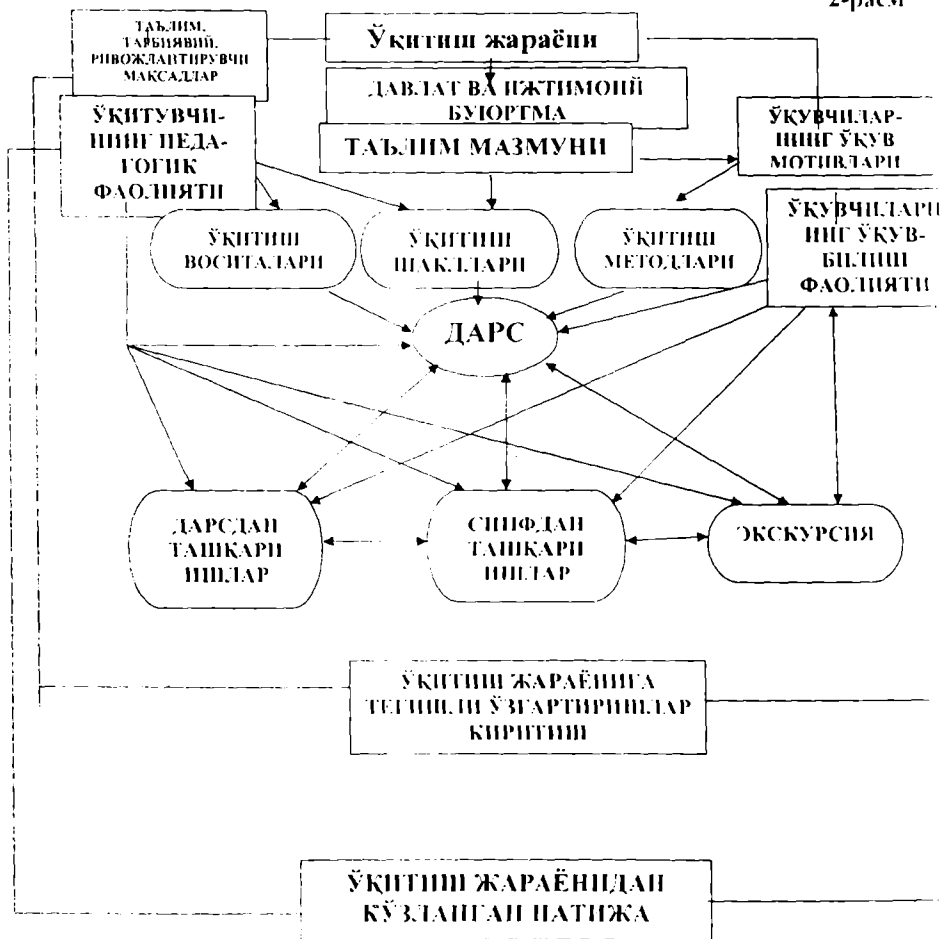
2-расм

ТАЪЛИМ, ТАРБИЯВИЙ, РИВОЖЛАНТИРУВЧИ МАҚСАДЛАР

Ўқитиш жараёни

ДАВЛАТ ВА ИЖТИМОИЙ БУЮРТМА

ЎҚИТУВЧИНИНГ ПЕДАГОГИК ФАОЛИЯТИ

ТАЪЛИМ МАЗМУНИ

ЎҚУВЧИЛАРНИНГ ЎҚУВ МОТИВЛАРИ

ЎҚИТИШ ВОСИТАЛАРИ

ЎҚИТИШ ШАКЛЛАРИ

ЎҚИТИШ МЕТОДЛАРИ

ЎҚУВЧИЛАРНИНГ ЎҚУВ-БИЛИШ ФАОЛИЯТИ

ДАРС

ДАРСДАН ТАШҚАРИ ИШЛАР

СИНФДАН ТАШҚАРИ ИШЛАР

ЭКСКУРСИЯ

ЎҚИТИШ ЖАРАЁНИГА ТЕГИШЛИ ЎЗГАРТИРИШЛАР КИРИТИШ

ЎҚИТИШ ЖАРАЁНИДАН КЎЗЛАНГАН НАТИЖА